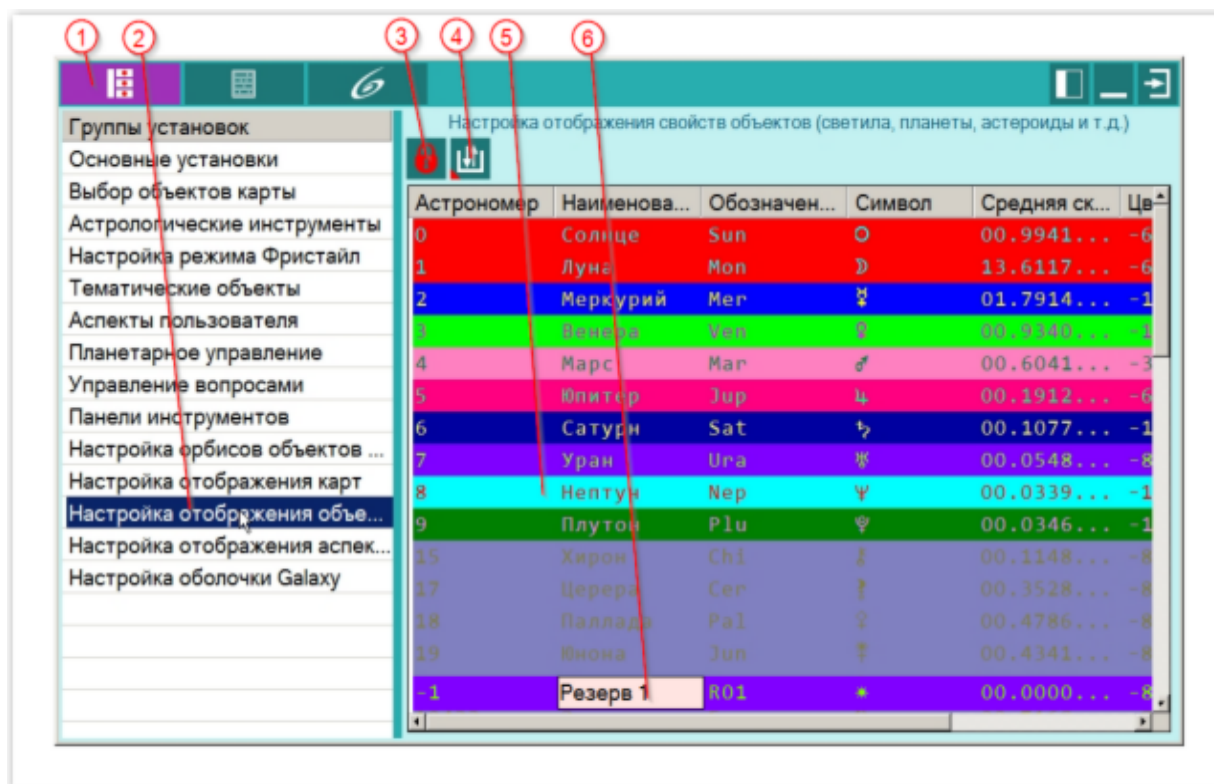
1 2 3 4 5 6

Группы установок
Основные установки
Выбор объектов карты
Астрологические инструменты
Настройка режима Фристайл
Тематические объекты
Аспекты пользователя
Планетарное управление
Управление вопросами
Панели инструментов
Настройка орбисов объектов ...
Настройка отображения карт
Настройка отображения объе...
Настройка отображения аспек...
Настройка оболочки Galaxy

Настройка отображения свойств объектов (светила, планеты, астероиды и т.д.)

| Астрономер | Наименова... | Обозначен... | Символ | Средняя ск... | Цв |
|---|---|---|---|---|---|
| 0 | Солнце | Sun | ☉ | 00.9941... | -6 |
| 1 | Луна | Mon | ☽ | 13.6117... | -6 |
| 2 | Меркурий | Mer | ☿ | 01.7914... | -1 |
| 3 | Венера | Ven | ♀ | 00.9340... | -1 |
| 4 | Марс | Mar | ♂ | 00.6041... | -3 |
| 5 | Юпитер | Jup | ♃ | 00.1912... | -6 |
| 6 | Сатурн | Sat | ♄ | 00.1077... | -1 |
| 7 | Уран | Ura | ♅ | 00.0548... | -8 |
| 8 | Нептун | Nep | ♆ | 00.0339... | -1 |
| 9 | Плутон | Plu | ♇ | 00.0346... | -1 |
| 15 | Хирон | Chi | ⚷ | 00.1148... | -8 |
| 17 | Церера | Cer | ⚳ | 00.3528... | -8 |
| 18 | Паллада | Pal | ⚴ | 00.4786... | -8 |
| 19 | Юнона | Jun | ⚵ | 00.4341... | -8 |
| -1 | Резерв 1 | R01 | * | 00.0000... | -8 |